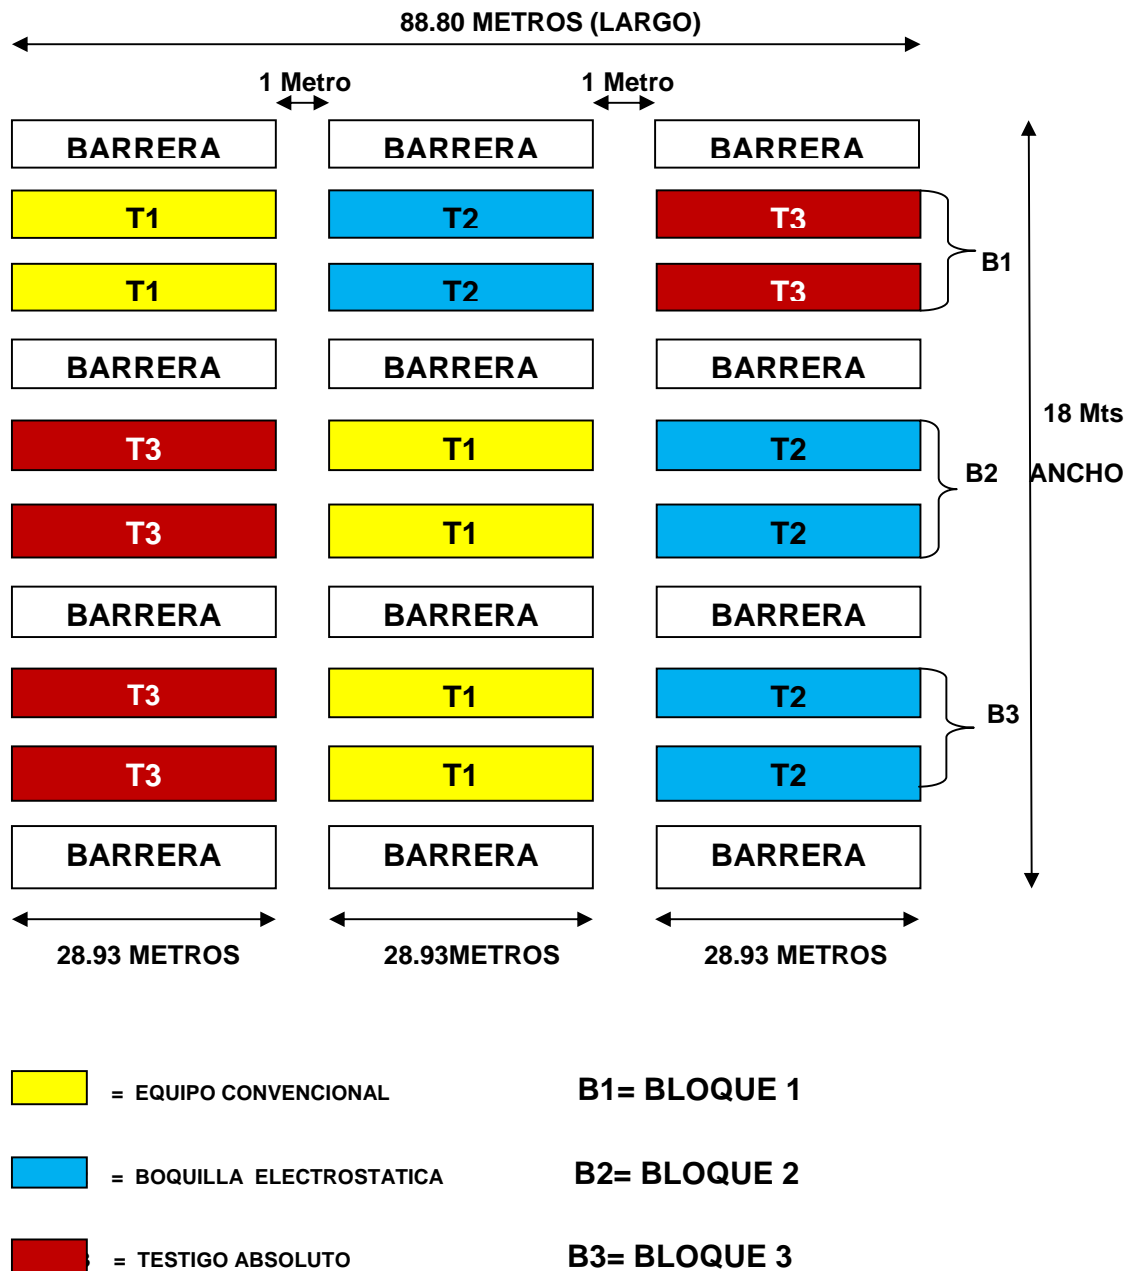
88.80 METROS (LARGO)

1 Metro

1 Metro

| BARRERA | BARRERA | BARRERA |
|---|---|---|
| T1 | T2 | T3 |
| T1 | T2 | T3 |
| BARRERA | BARRERA | BARRERA |
| T3 | T1 | T2 |
| T3 | T1 | T2 |
| BARRERA | BARRERA | BARRERA |
| T3 | T1 | T2 |
| T3 | T1 | T2 |
| BARRERA | BARRERA | BARRERA |

B1

B2

B3

18 Mts

ANCHO

28.93 METROS

28.93METROS

28.93 METROS

= EQUIPO CONVENCIONAL

B1= BLOQUE 1

= BOQUILLA ELECTROSTATICA

B2= BLOQUE 2

= TESTIGO ABSOLUTO

B3= BLOQUE 3